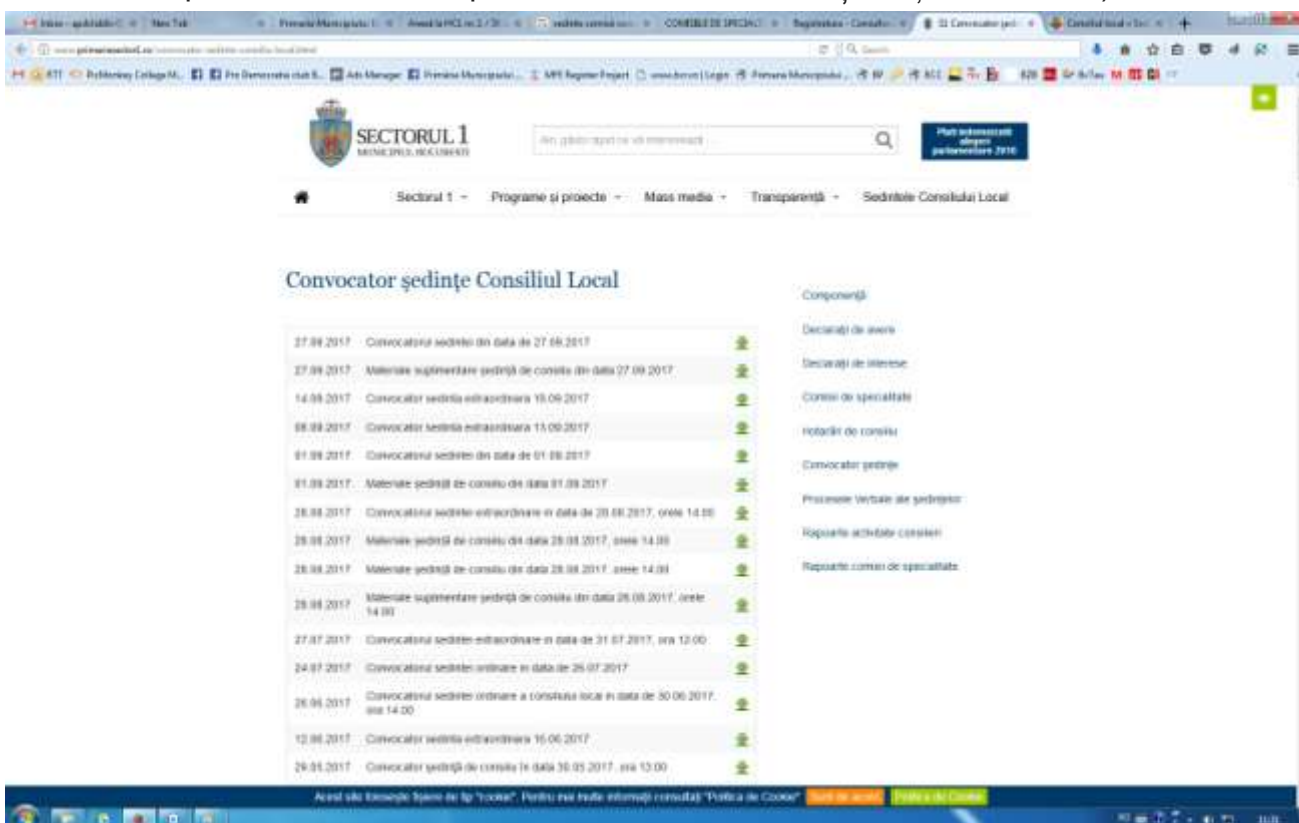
SECTORUL 1
MUNICIPIUL BUCUREȘTI

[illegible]

Plati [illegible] alegeri parlamentare 2016

Sectorul 1 · Programe și proiecte · Mass media · Transparență · Ședințele Consiliului Local

Convocator ședințe Consiliul Local

| | |
|---|---|
| 27.09.2017 | Convocatorul sedintei din data de 27.09.2017 |
| 27.09.2017 | Materiale suplimentare ședință de consiliu din data 27.09.2017 |
| 14.09.2017 | Convocator sedinta extraordinara 15.09.2017 |
| 08.09.2017 | Convocator sedinta extraordinara 13.09.2017 |
| 01.09.2017 | Convocatorul sedintei din data de 01.09.2017 |
| 01.09.2017 | Materiale ședință de consiliu din data 01.09.2017 |
| 28.08.2017 | Convocatorul sedintei extraordinare in data de 28.08.2017, orele 14.00 |
| 28.08.2017 | Materiale ședință de consiliu din data 28.08.2017, orele 14.00 |
| 28.08.2017 | Materiale ședință de consiliu din data 28.08.2017, orele 14.00 |
| 28.08.2017 | Materiale suplimentare ședință de consiliu din data 28.08.2017, orele 14.00 |
| 27.07.2017 | Convocatorul sedintei extraordinare in data de 31.07.2017, ora 12.00 |
| 24.07.2017 | Convocatorul sedintei ordinare in data de 26.07.2017 |
| 26.06.2017 | Convocatorul sedintei ordinare a consiliului local in data de 30.06.2017, ora 14.00 |
| 12.06.2017 | Convocator sedinta extraordinara 16.06.2017 |
| 29.05.2017 | Convocator ședință de consiliu în data 30.05.2017, ora 13.00 |

Componență
Declarații de avere
Declarații de interese
Comisii de specialitate
Hotarari de consiliu
Convocator ședințe
Procesele Verbale ale ședințelor
Rapoarte activitate consilieri
Rapoarte comisii de specialitate

Acest site folosește fișiere de tip "cookie". Pentru mai multe informații consultați "Politica de Cookie" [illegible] Politica de Cookie